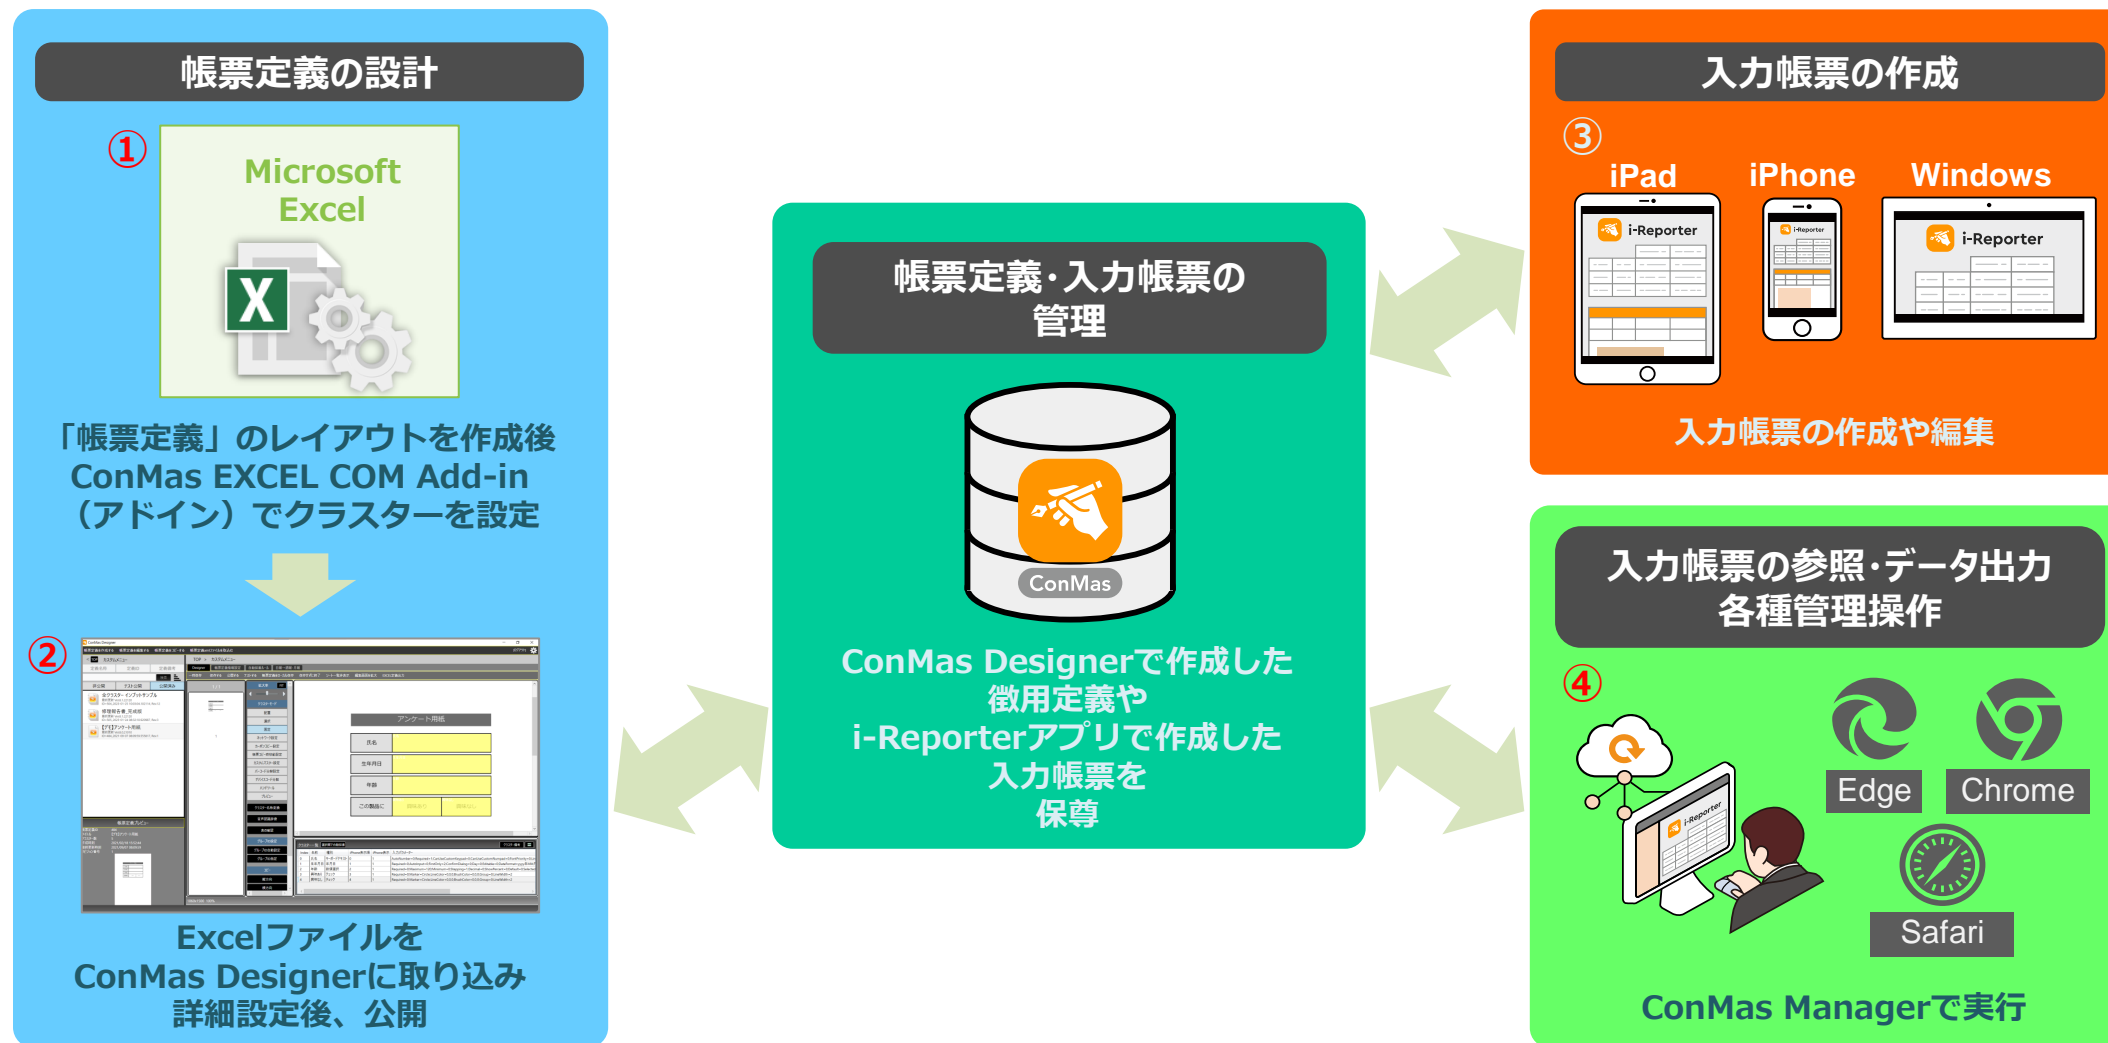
帳票定義の設計

①

Microsoft Excel

「帳票定義」のレイアウトを作成後
ConMas EXCEL COM Add-in
(アドイン)でクラスターを設定

②

アンケート用紙

Excelファイルを
ConMas Designerに取り込み
詳細設定後、公開

帳票定義・入力帳票の管理

ConMas

ConMas Designerで作成した
徴用定義や
i-Reporterアプリで作成した
入力帳票を
保尊

入力帳票の作成

③

iPad

iPhone

Windows

i-Reporter

i-Reporter

i-Reporter

入力帳票の作成や編集

入力帳票の参照・データ出力
各種管理操作

④

i-Reporter

Edge

Chrome

Safari

ConMas Managerで実行